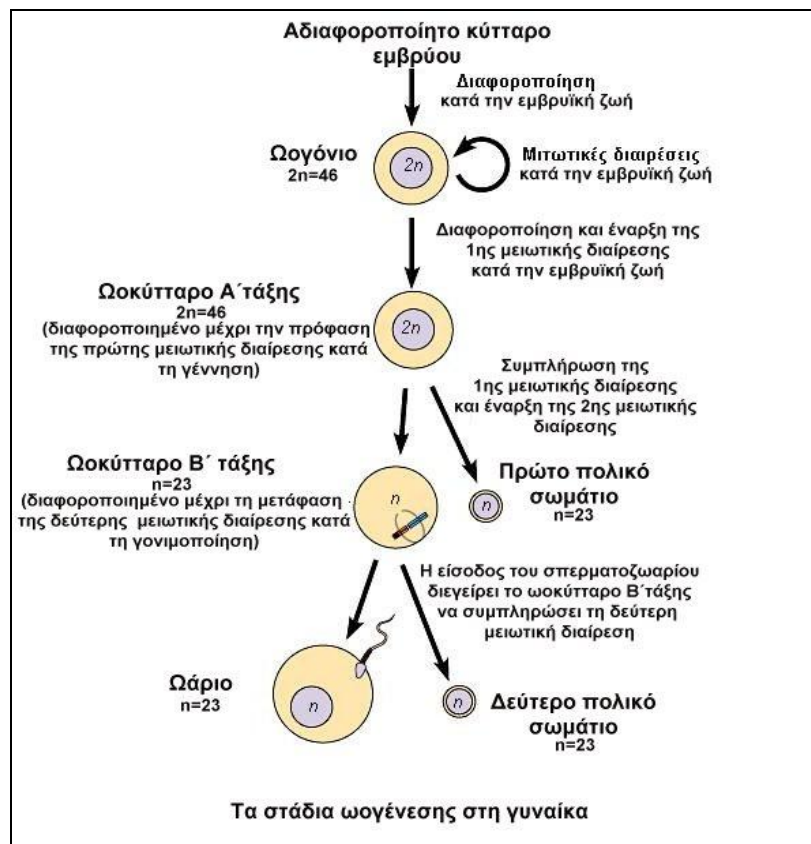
Αδιαφοροποίητο κύτταρο εμβρύου

Διαφοροποίηση κατά την εμβρυϊκή ζωή

Ωογόνιο
2n=46

2n

Μιτωτικές διαιρέσεις κατά την εμβρυϊκή ζωή

Διαφοροποίηση και έναρξη της 1ης μειωτικής διαίρεσης κατά την εμβρυϊκή ζωή

Ωοκύτταρο Α΄τάξης
2n=46
(διαφοροποιημένο μέχρι την πρόφαση της πρώτης μειωτικής διαίρεσης κατά τη γέννηση)

2n

Συμπλήρωση της 1ης μειωτικής διαίρεσης και έναρξη της 2ης μειωτικής διαίρεσης

Ωοκύτταρο Β΄ τάξης
n=23
(διαφοροποιημένο μέχρι τη μετάφαση της δεύτερης μειωτικής διαίρεσης κατά τη γονιμοποίηση)

n

n

Πρώτο πολικό σωμάτιο
n=23

Η είσοδος του σπερματοζωαρίου διεγείρει το ωοκύτταρο Β΄τάξης να συμπληρώσει τη δεύτερη μειωτική διαίρεση

Ωάριο
n=23

n

n

Δεύτερο πολικό σωμάτιο
n=23

Τα στάδια ωογένεσης στη γυναίκα